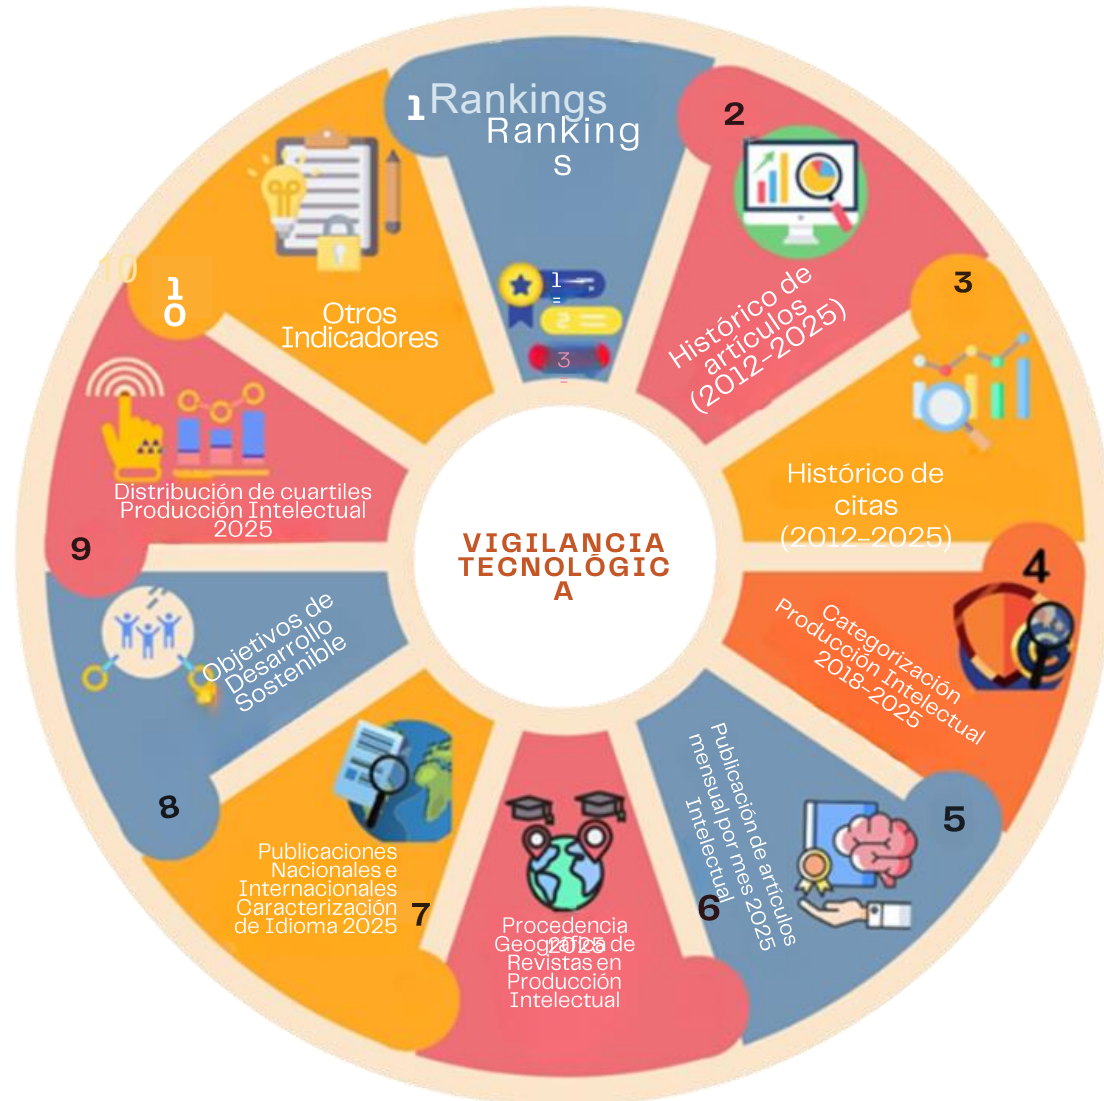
1 Rankings
Ranking
s

1
2
3

2
Histórico de artículos (2012-2025)

3
Histórico de citas (2012-2025)

4
Categorización Producción Intelectual 2018-2025

5
Publicación de artículos mensual por mes 2025 Intelectual

6
Procedencia Geográfica de Revistas en Producción Intelectual 2025

7
Publicaciones Nacionales e Internacionales Caracterización de Idioma 2025

8
Objetivos de Desarrollo Sostenible

9
Distribución de cuartiles Producción Intelectual 2025

10
1
0
Otros Indicadores

VIGILANCIA TECNOLÓGIC A